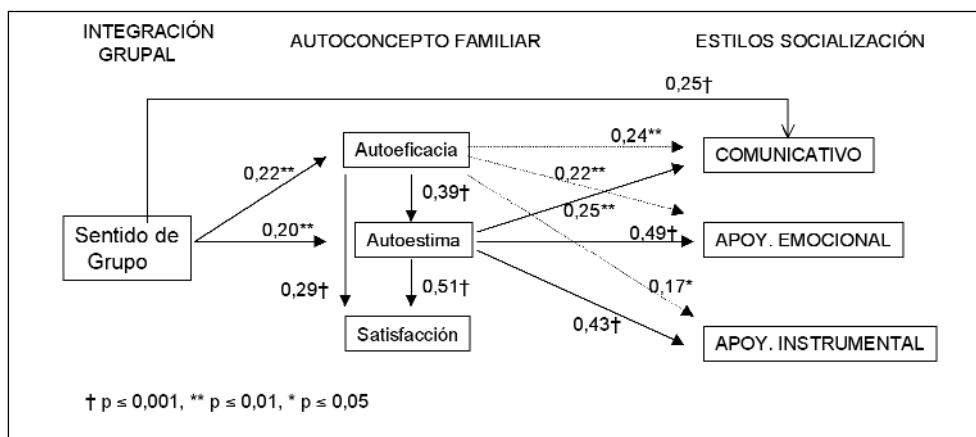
INTEGRACIÓN GRUPAL

AUTOCONCEPTO FAMILIAR

ESTILOS SOCIALIZACIÓN

0,25†

0,24**

Autoeficacia

COMUNICATIVO

0,22**

0,22**

0,39†

0,25**

Sentido de Grupo

0,20**

Autoestima

0,49†

APOY. EMOCIONAL

0,29†

0,51†

0,17*

Satisfacción

0,43†

APOY. INSTRUMENTAL

† p ≤ 0,001, ** p ≤ 0,01, * p ≤ 0,05